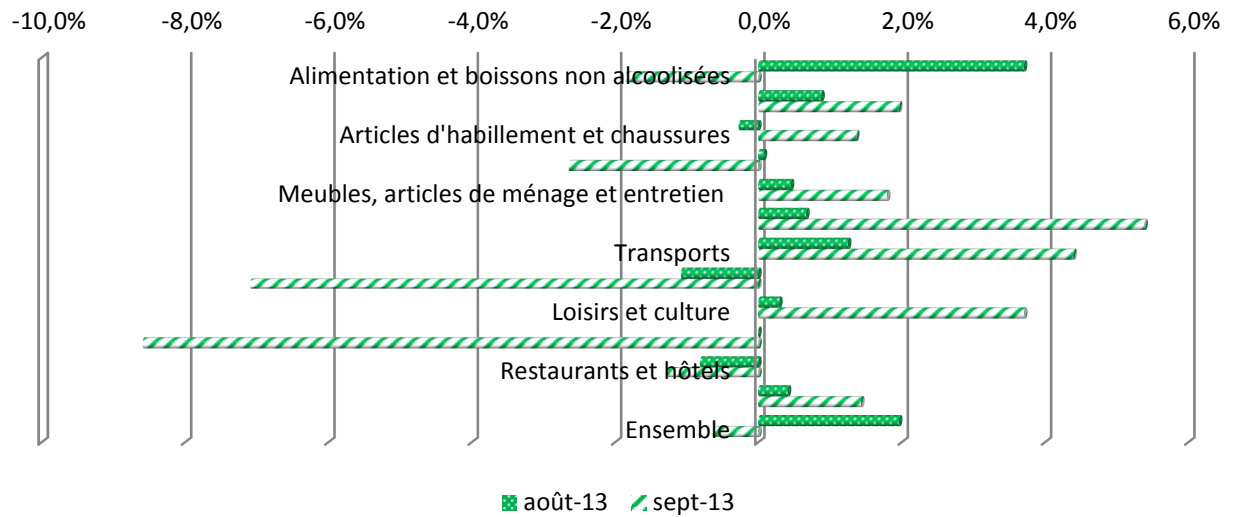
-10,0% -8,0% -6,0% -4,0% -2,0% 0,0% 2,0% 4,0% 6,0%

Alimentation et boissons non alcoolisées

Articles d'habillement et chaussures

Meubles, articles de ménage et entretien

Transports

Loisirs et culture

Restaurants et hôtels

Ensemble

août-13 sept-13